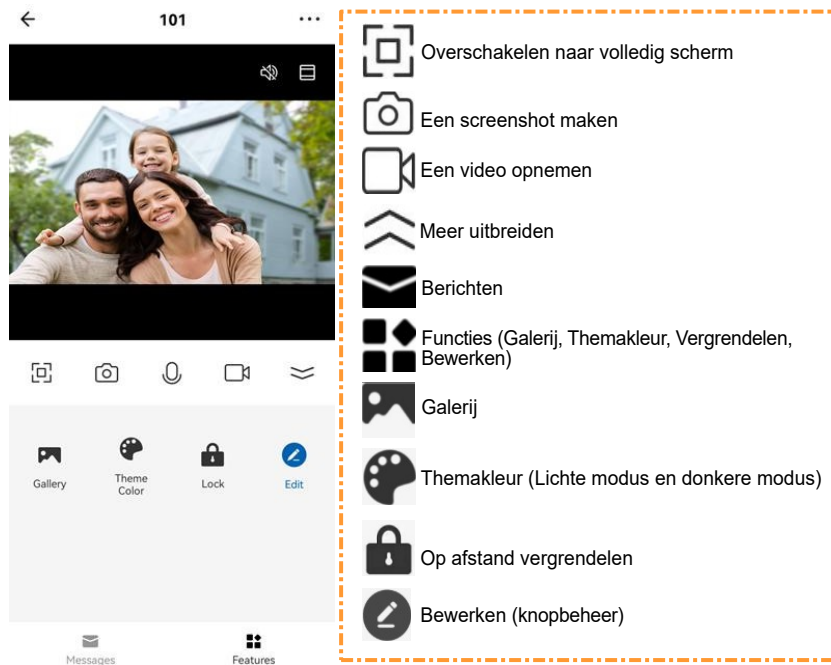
101

Gallery
Theme Color
Lock
Edit

Messages
Features

Overschakelen naar volledig scherm
Een screenshot maken
Een video opnemen
Meer uitbreiden
Berichten
Functies (Galerij, Themakleur, Vergrendelen, Bewerken)
Galerij
Themakleur (Lichte modus en donkere modus)
Op afstand vergrendelen
Bewerken (knopbeheer)